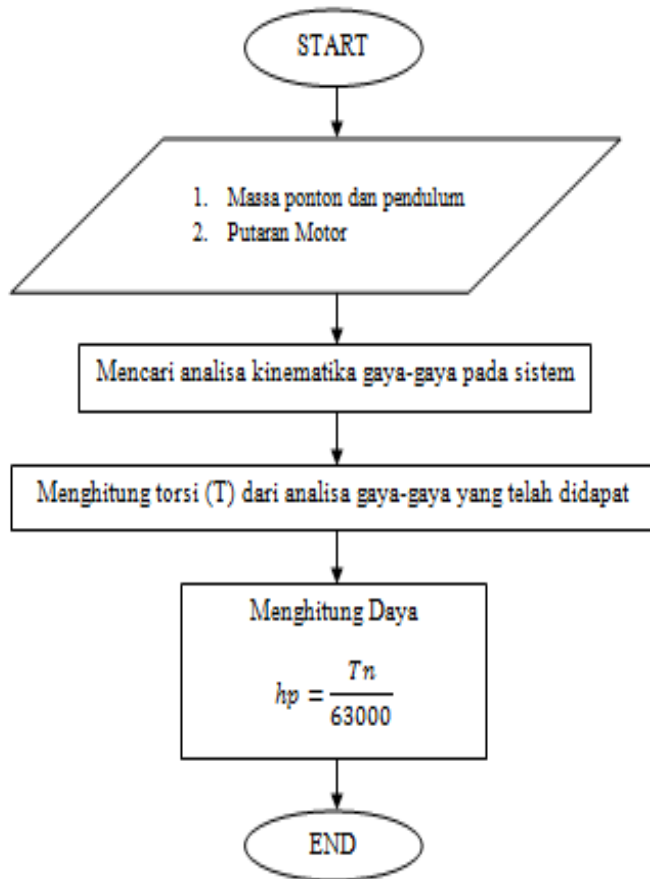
START

1. Massa ponton dan pendulum
2. Putaran Motor

Mencari analisa kinematika gaya-gaya pada sistem

Menghitung torsi (T) dari analisa gaya-gaya yang telah didapat

Menghitung Daya

$hp = \frac{Tn}{63000}$

END